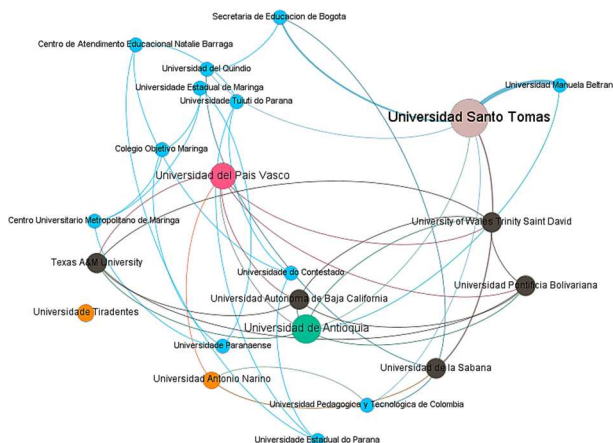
Secretaria de Educacion de Bogota
Centro de Atendimento Educacional Natalie Barraga
Universidad del Quindio
Universidade Estadual de Maringa
Universidade Tuiuti do Parana
Universidad Manuela Beltran
Universidad Santo Tomas
Colegio Objetivo Maringa
Universidad del Pais Vasco
Centro Universitario Metropolitano de Maringa
University of Wales Trinity Saint David
Texas A&M University
Universidade do Contestado
Universidad Pontificia Bolivariana
Universidad Autonoma de Baja California
Universidade Tiradentes
Universidad de Antioquia
Universidade Paranaense
Universidad de la Sabana
Universidad Antonio Narino
Universidad Pedagogica y Tecnologica de Colombia
Universidade Estadual do Parana